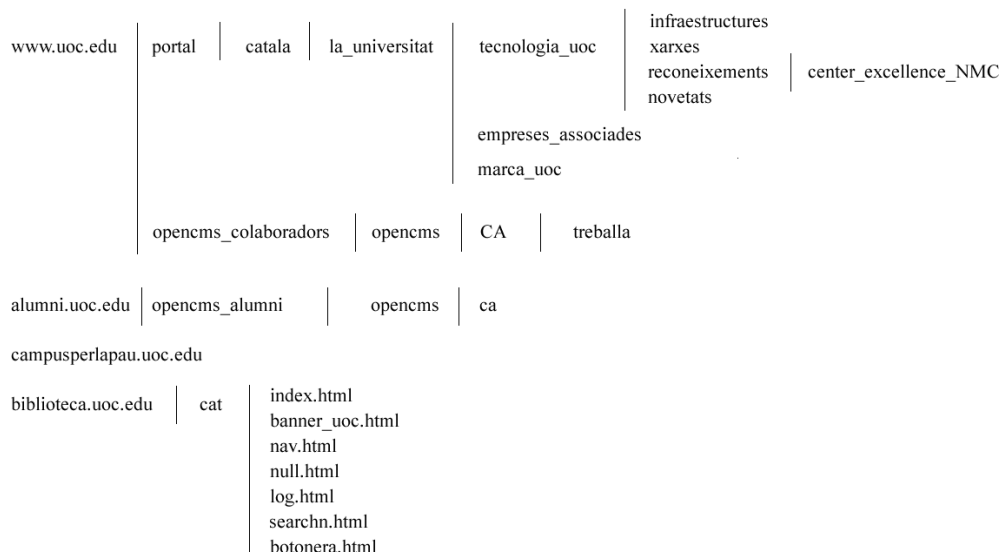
www.uoc.edu | portal | catala | la_universitat | tecnologia_uoc | infraestructures
xarxes
reconeixements | center_excellence_NMC
novetats

empreses_associades

marca_uoc

opencms_colaboradors | opencms | CA | treballa

alumni.uoc.edu | opencms_alumni | opencms | ca

campusperlapau.uoc.edu

biblioteca.uoc.edu | cat | index.html
banner_uoc.html
nav.html
null.html
log.html
searchn.html
botonera.html